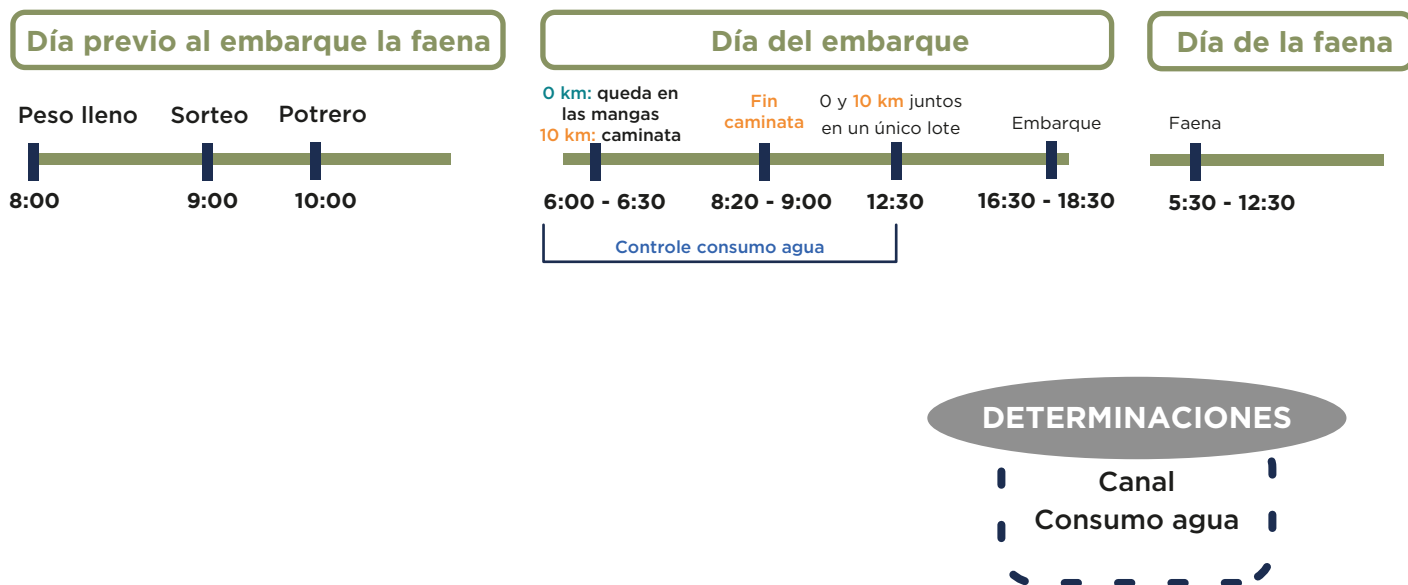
Día previo al embarque la faena

Peso lleno
Sorteo
Potrero

8:00
9:00
10:00

Día del embarque

0 km: queda en las mangas
10 km: caminata

Fin caminata

0 y 10 km juntos en un único lote

Embarque

6:00 - 6:30
8:20 - 9:00
12:30
16:30 - 18:30

Controle consumo agua

Día de la faena

Faena

5:30 - 12:30

DETERMINACIONES
Canal
Consumo agua